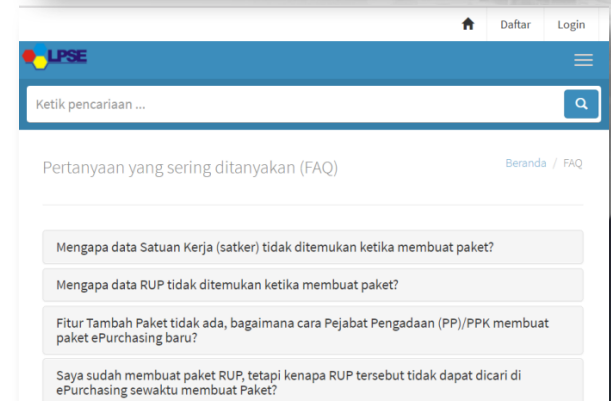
Daftar Login

LPSE

Ketik pencariaan ...

Pertanyaan yang sering ditanyakan (FAQ)

Beranda / FAQ

Mengapa data Satuan Kerja (satker) tidak ditemukan ketika membuat paket?

Mengapa data RUP tidak ditemukan ketika membuat paket?

Fitur Tambah Paket tidak ada, bagaimana cara Pejabat Pengadaan (PP)/PPK membuat paket ePurchasing baru?

Saya sudah membuat paket RUP, tetapi kenapa RUP tersebut tidak dapat dicari di ePurchasing sewaktu membuat Paket?